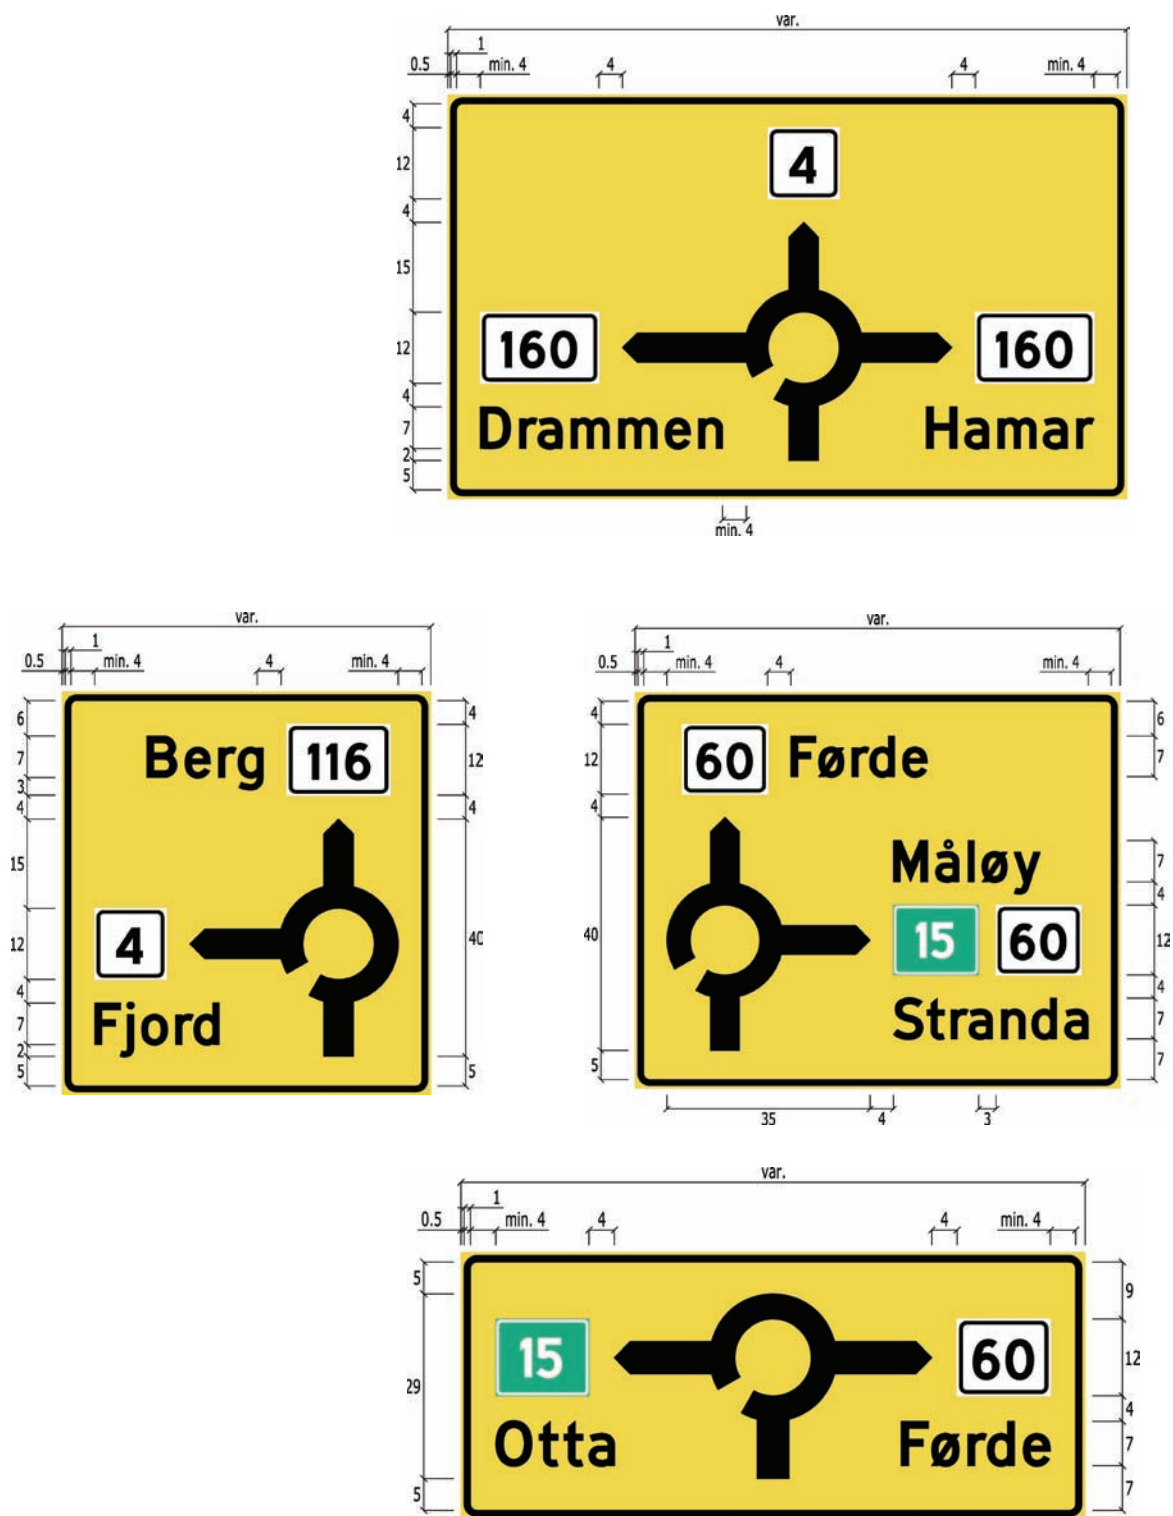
var.
0.5
1
min. 4
4
4
min. 4
4
12
4
15
12
4
7
2
5
4
160
160
Drammen
Hamar
min. 4

var.
0.5
1
min. 4
4
min. 4
6
7
3
4
15
12
4
7
2
5
4
12
4
40
5
Berg
116
4
Fjord

var.
0.5
1
min. 4
4
min. 4
4
12
4
40
5
6
7
7
4
12
4
7
7
60
Førde
Måløy
15
60
Stranda
35
4
3

var.
0.5
1
min. 4
4
4
min. 4
5
29
5
9
12
4
7
7
15
60
Otta
Førde